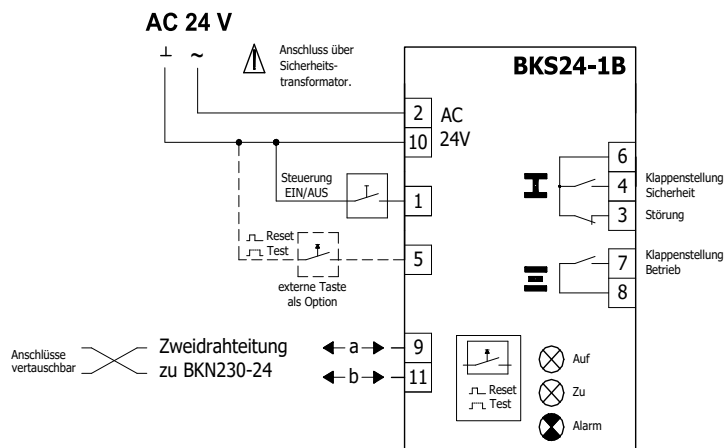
AC 24 V

⊥ ~

Anschluss über Sicherheitstransformator.

BKS24-1B

2 AC

10 24V

Steuerung EIN/AUS

1

Reset

Test

5

externe Taste als Option

6

4 Klappenstellung Sicherheit

3 Störung

7 Klappenstellung Betrieb

8

Anschlüsse vertauschbar

Zweidrahteitung zu BKN230-24

a 9

b 11

Reset

Test

Auf

Zu

Alarm